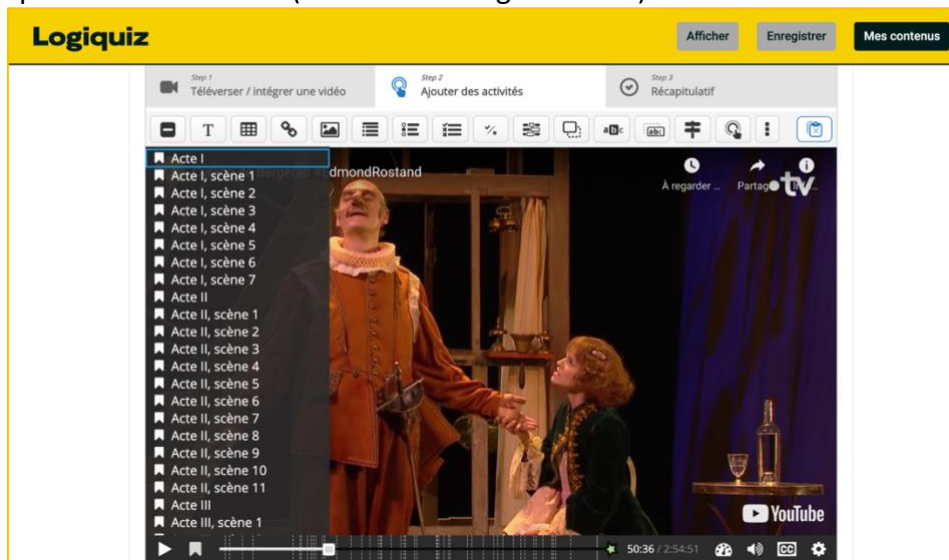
Logiquiz

Afficher Enregistrer Mes contenus

Step 1
Téléverser / intégrer une vidéo

Step 2
Ajouter des activités

Step 3
Récapitulatif

Acte I
Acte I, scène 1
Acte I, scène 2
Acte I, scène 3
Acte I, scène 4
Acte I, scène 5
Acte I, scène 6
Acte I, scène 7
Acte II
Acte II, scène 1
Acte II, scène 2
Acte II, scène 3
Acte II, scène 4
Acte II, scène 5
Acte II, scène 6
Acte II, scène 7
Acte II, scène 8
Acte II, scène 9
Acte II, scène 10
Acte II, scène 11
Acte III
Acte III, scène 1

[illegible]ergerac #EdmondRostand

À regarder ...
Partag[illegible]

YouTube

50:36 / 2:54:51